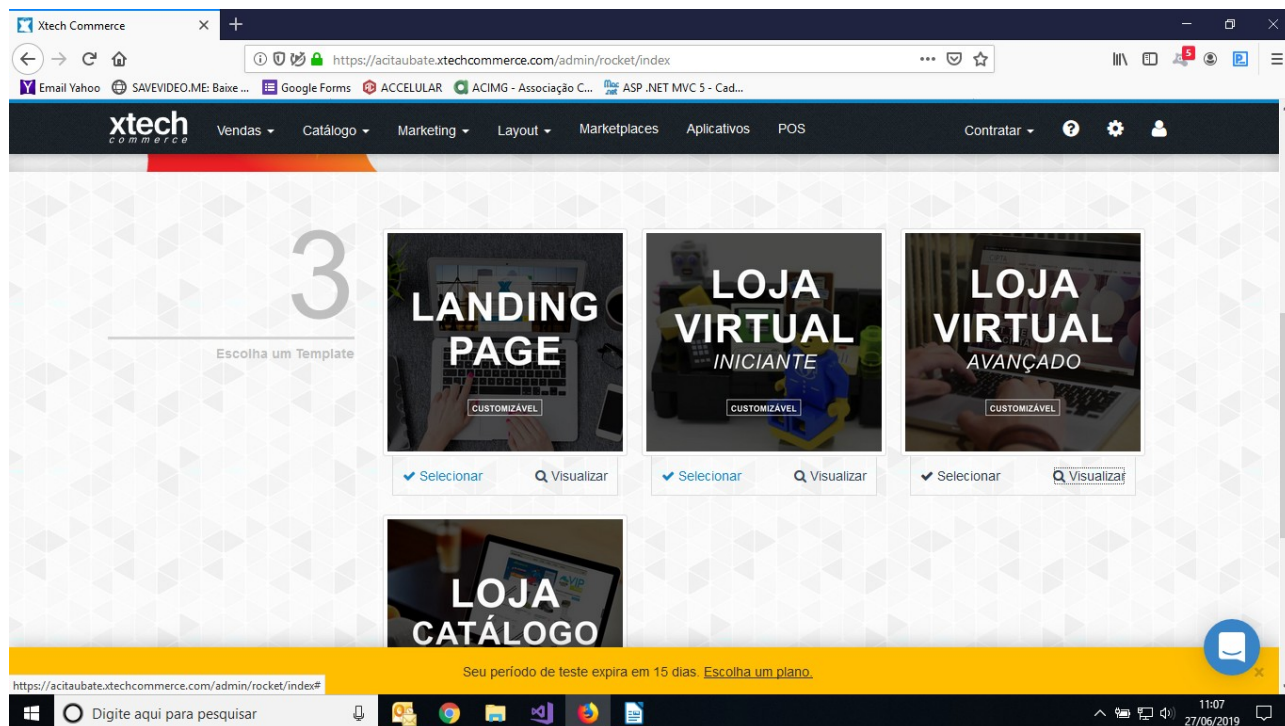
Xtech Commerce

https://acitaubate.xtechcommerce.com/admin/rocket/index

Email Yahoo SAVEVIDEO.ME: Baixe ... Google Forms ACCELULAR ACIMG - Associação C... ASP .NET MVC 5 - Cad...

xtech commerce Vendas Catálogo Marketing Layout Marketplaces Aplicativos POS Contratar

3
Escolha um Template

LANDING PAGE
CUSTOMIZÁVEL
Selecionar Visualizar

LOJA VIRTUAL
INICIANTE
CUSTOMIZÁVEL
Selecionar Visualizar

LOJA VIRTUAL
AVANÇADO
CUSTOMIZÁVEL
Selecionar Visualizar

LOJA CATÁLOGO

Seu período de teste expira em 15 dias. Escolha um plano.

https://acitaubate.xtechcommerce.com/admin/rocket/index#

Digite aqui para pesquisar

11:07
27/06/2019